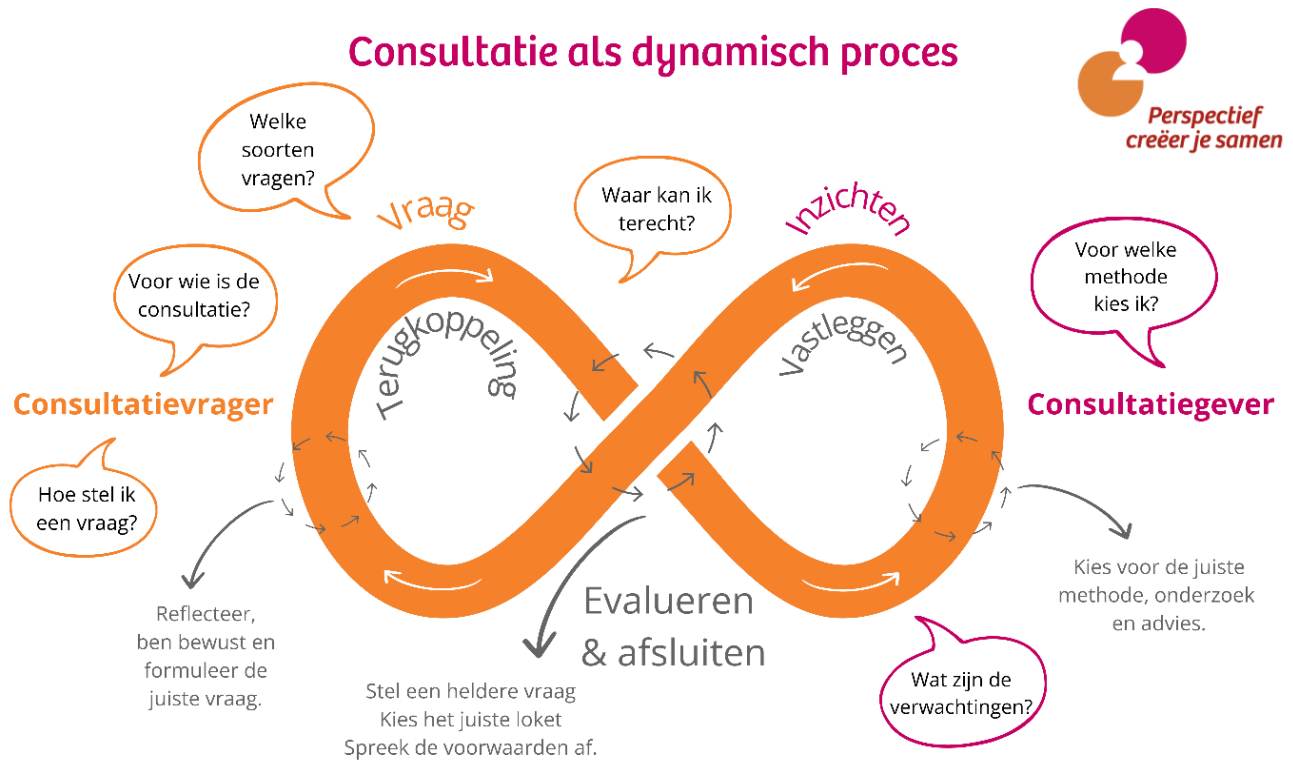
Consultatie als dynamisch proces

Perspectief creëer je samen

Welke soorten vragen?

Vraag

Waar kan ik terecht?

Inzichten

Voor welke methode kies ik?

Voor wie is de consultatie?

Terugkoppeling

Vastleggen

Consultatievrager

Consultatiegever

Hoe stel ik een vraag?

Reflecteer, ben bewust en formuleer de juiste vraag.

Evalueren & afsluiten

Kies voor de juiste methode, onderzoek en advies.

Stel een heldere vraag
Kies het juiste loket
Spreek de voorwaarden af.

Wat zijn de verwachtingen?